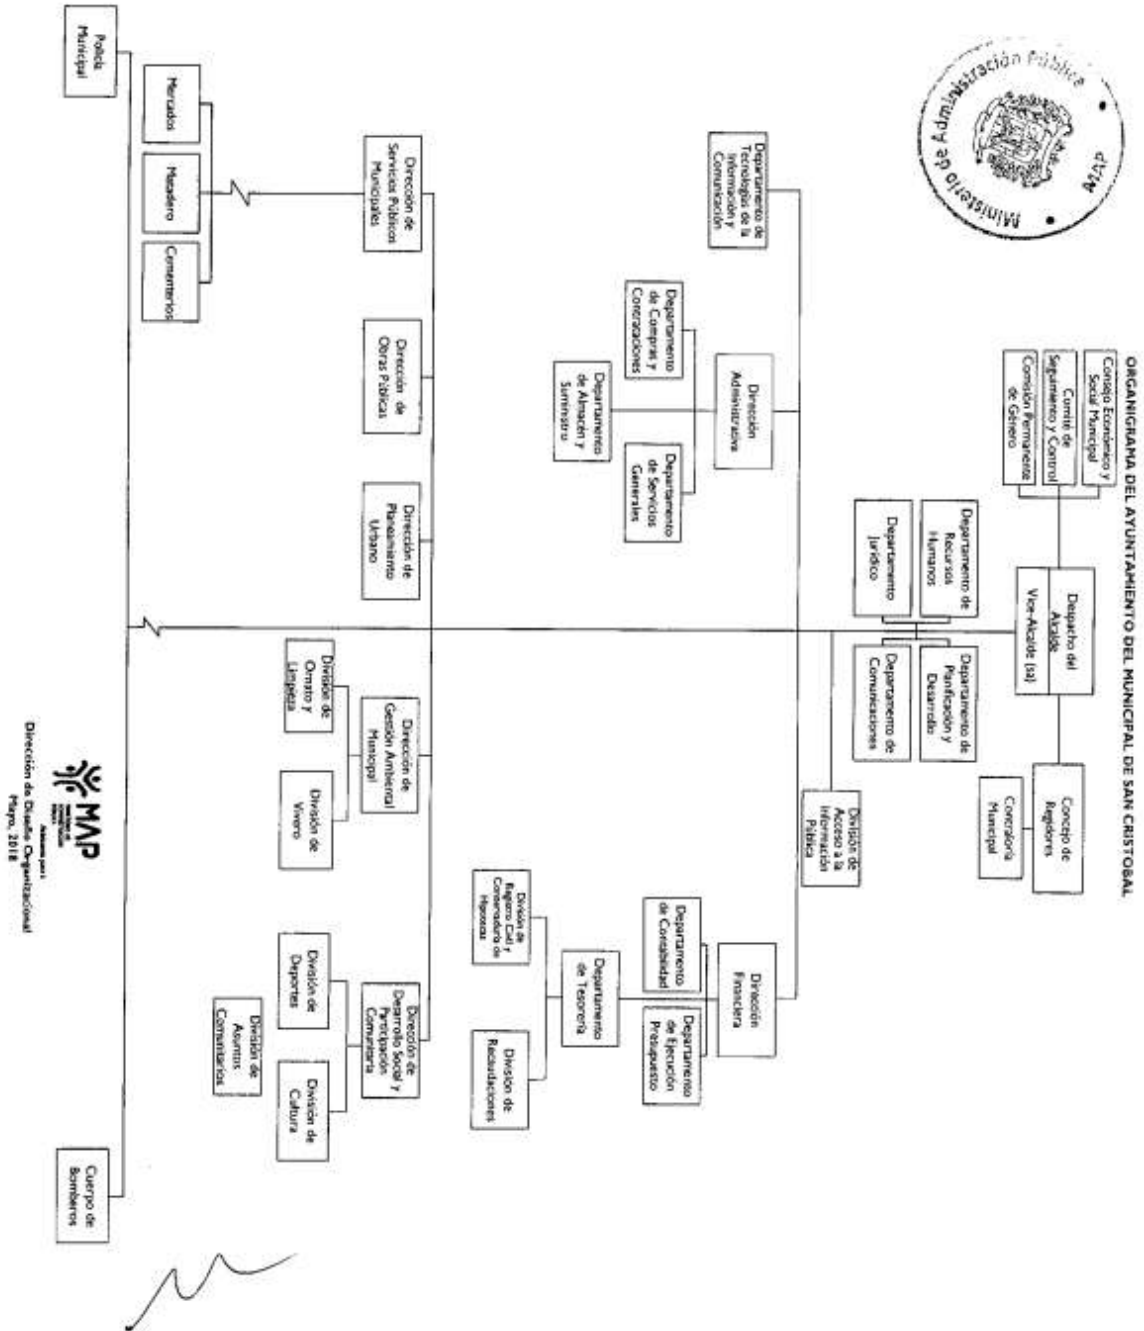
ORGANIGRAMA DEL AYUNTAMIENTO DEL MUNICIPAL DE SAN CRISTOBAL

Ministerio de Administración Pública

MAP

Consejo Económico y Social Municipal

Comité de Seguimiento y Control

Comisión Permanente de Género

Despacho del Alcalde

Vice-Alcalde (sa)

Concejo de Regidores

Contraloría Municipal

Departamento de Recursos Humanos

Departamento Jurídico

Departamento de Planificación y Desarrollo

Departamento de Comunicaciones

División de Acceso a la Información Pública

Departamento de Tecnologías de la Información y Comunicación

Dirección Administrativa

Departamento de Compras y Contrataciones

Departamento de Almacén y Suministro

Departamento de Servicios Generales

Dirección Financiera

Departamento de Contabilidad

Departamento de Ejecución Presupuesto

Departamento de Tesorería

División de Registro Civil y Conservaduría de Hipotecas

División de Recaudaciones

Dirección de Servicios Públicos Municipales

Mercados

Matadero

Cementerios

Dirección de Obras Públicas

Dirección de Planeamiento Urbano

Dirección de Gestión Ambiental Municipal

División de Ornato y Limpieza

División de Vivero

Dirección de Desarrollo Social y Participación Comunitaria

División de Deportes

División de Cultura

División de Asuntos Comunitarios

Policía Municipal

Cuerpo de Bomberos

MAP

Dirección de Diseño Organizacional
Mayo, 2018